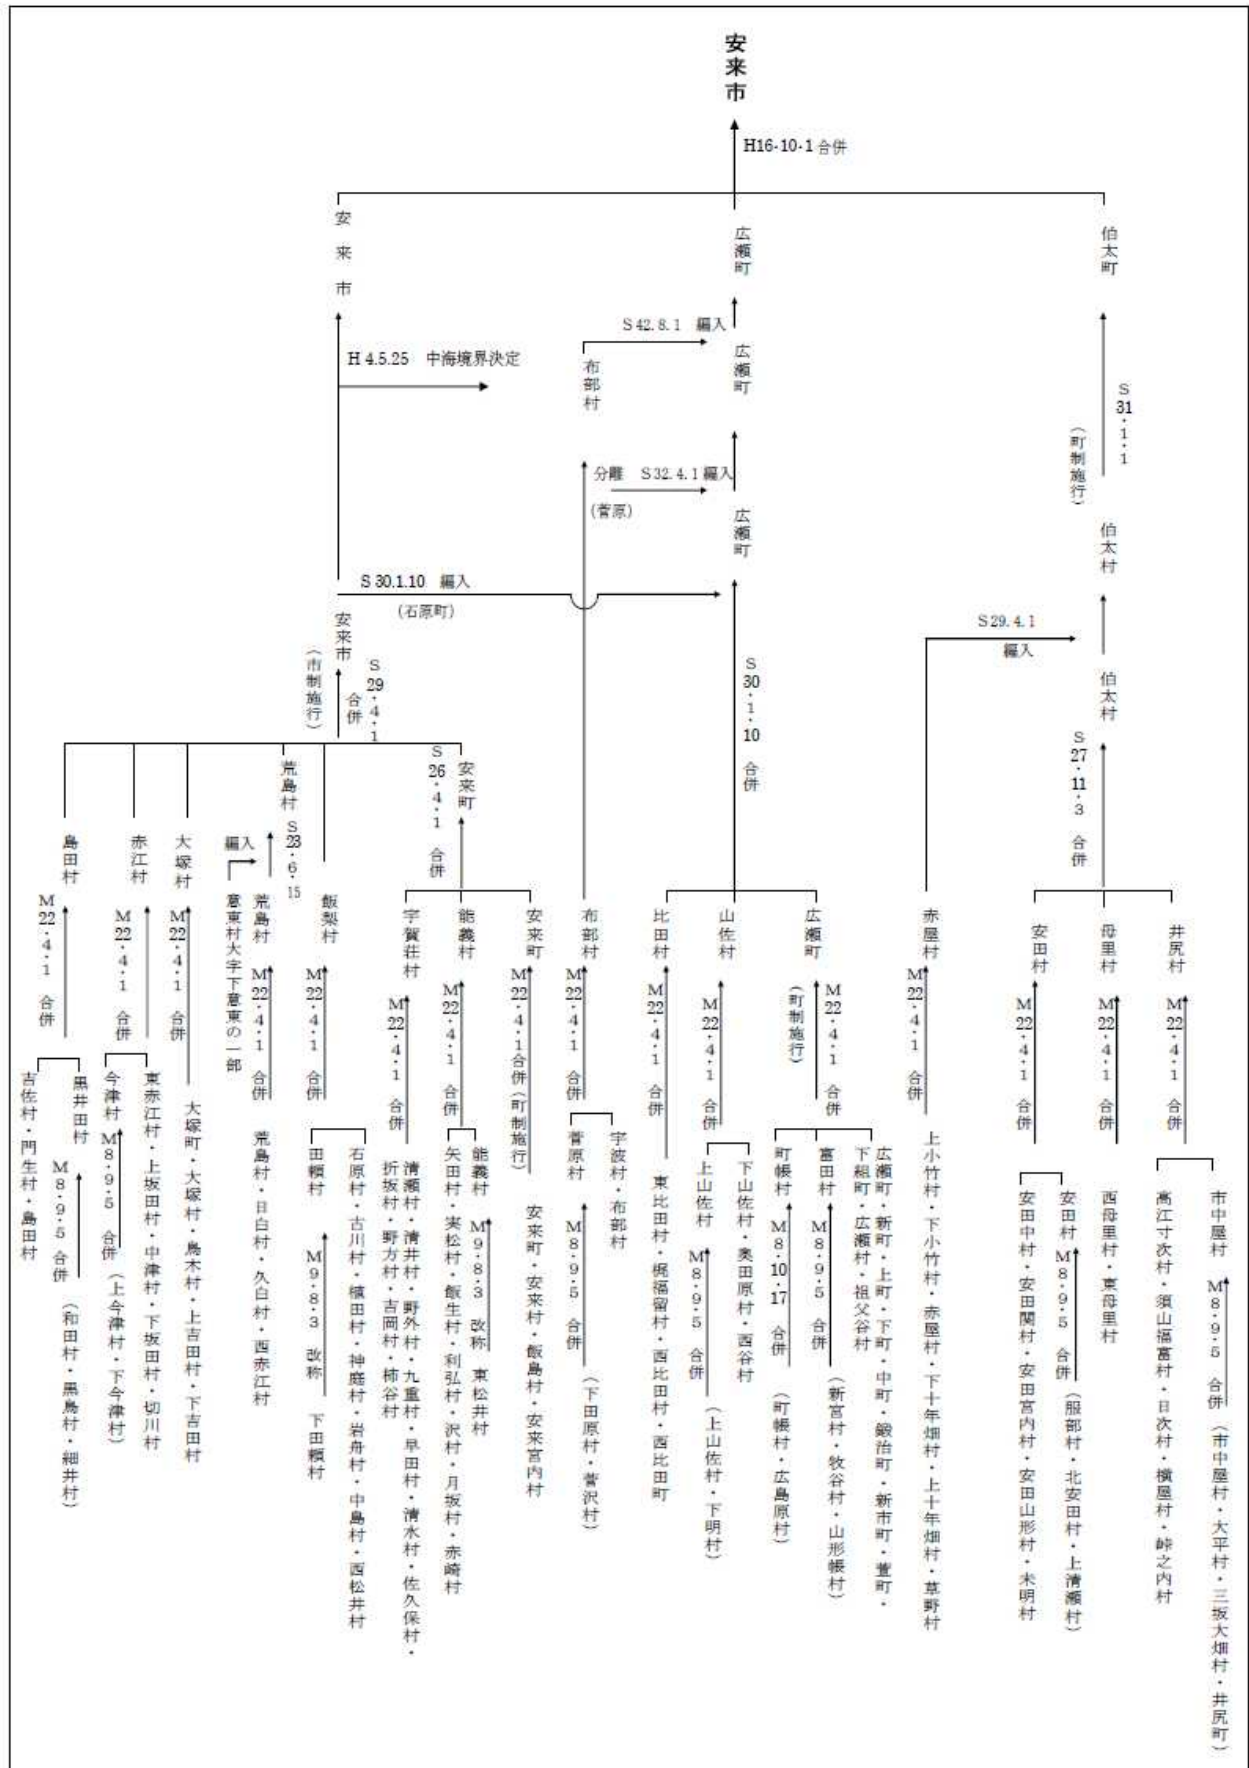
安来市

H16·10·1 合併

安来市

H 4.5.25 中海境界決定

広瀬町

S 42. 8. 1 編入

布部村

広瀬町

分離 S 32. 4. 1 編入

（菅原）

広瀬町

S 30.1.10 編入

（石原町）

伯太町

S 31・1・1 （町制施行）

伯太村

S 29. 4. 1 編入

伯太村

S 27・11・3 合併

安来市 （市制施行） S 29・4・1 合併

S 30・1・10 合併

荒島村

S 26・4・1 合併

安来町

島田村

M 22・4・1 合併

吉佐村・門生村・島田村

黒井田村

M 8・9・5 合併 （和田村・黒鳥村・細井村）

赤江村

M 22・4・1 合併

今津村

M 8・9・5 合併 （上今津村・下今津村）

東赤江村・上坂田村・中津村・下坂田村・切川村

大塚村

M 22・4・1 合併

大塚町・大塚村・鳥木村・上吉田村・下吉田村

編入

意東村大字下意東の一部

S 23・6・15

荒島村

M 22・4・1 合併

荒島村・日白村・久白村・西赤江村

飯梨村

M 22・4・1 合併

田頼村

M 9・8・3 改称 下田頼村

石原村・古川村・植田村・神庭村・岩舟村・中島村・西松井村

宇賀荘村

M 22・4・1 合併

折坂村・野方村・吉岡村・柿谷村

清瀬村・清井村・野外村・九重村・早田村・清水村・佐久保村・

能義村

M 22・4・1 合併

矢田村・実松村・飯生村・利弘村・沢村・月坂村・赤崎村

能義村

M 9・8・3 改称 東松井村

安来町

M 22・4・1 合併 （町制施行）

安来町・安来村・飯島村・安来宮内村

布部村

M 22・4・1 合併

菅原村

M 8・9・5 合併 （下田原村・菅沢村）

宇波村・布部村

比田村

M 22・4・1 合併

東比田村・梶福留村・西比田村・西比田町

山佐村

M 22・4・1 合併

上山佐村

M 8・9・5 合併 （上山佐村・下明村）

下山佐村・奥田原村・西谷村

広瀬町

（町制施行） M 22・4・1 合併

町帳村

M 8・10・17 合併 （町帳村・広島原村）

富田村

M 8・9・5 合併 （新宮村・牧谷村・山形帳村）

広瀬町・新町・上町・下町・中町・鍛治町・新市町・萱町・下組町・広瀬村・祖父谷村

赤屋村

M 22・4・1 合併

上小竹村・下小竹村・赤屋村・下十年畑村・上十年畑村・草野村

安田村

M 22・4・1 合併

安田中村・安田関村・安田宮内村・安田山形村・未明村

安田村

M 8・9・5 合併 （服部村・北安田村・上清瀬村）

母里村

M 22・4・1 合併

西母里村・東母里村

井尻村

M 22・4・1 合併

高江寸次村・須山福富村・日次村・横屋村・峠之内村

市中屋村

M 8・9・5 合併 （市中屋村・大平村・三坂大畑村・井尻町）